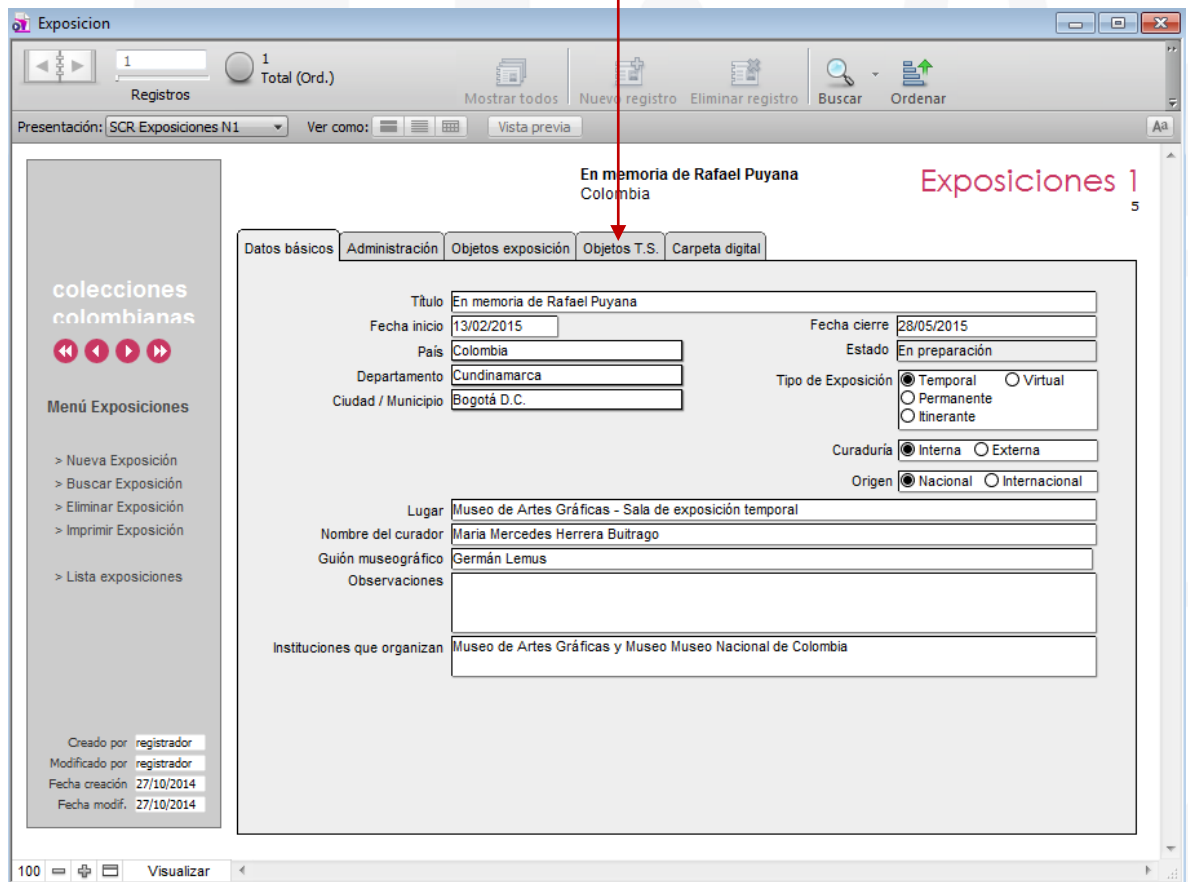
Exposicion

1
Registros
1
Total (Ord.)
Mostrar todos
Nuevo registro
Eliminar registro
Buscar
Ordenar

Presentación: SCR Exposiciones N1
Ver como:
Vista previa

colecciones colombianas

Menú Exposiciones

> Nueva Exposición
> Buscar Exposición
> Eliminar Exposición
> Imprimir Exposición

> Lista exposiciones

Creado por registrador
Modificado por registrador
Fecha creación 27/10/2014
Fecha modif. 27/10/2014

En memoria de Rafael Puyana
Colombia

Exposiciones 1
5

Datos básicos | Administración | Objetos exposición | Objetos T.S. | Carpeta digital

Título En memoria de Rafael Puyana
Fecha inicio 13/02/2015
Fecha cierre 28/05/2015
País Colombia
Estado En preparación
Departamento Cundinamarca
Tipo de Exposición Temporal Virtual Permanente Itinerante
Ciudad / Municipio Bogotá D.C.
Curaduría Interna Externa
Origen Nacional Internacional
Lugar Museo de Artes Gráficas - Sala de exposición temporal
Nombre del curador Maria Mercedes Herrera Buitrago
Guión museográfico Germán Lemus
Observaciones
Instituciones que organizan Museo de Artes Gráficas y Museo Museo Nacional de Colombia

100 Visualizar